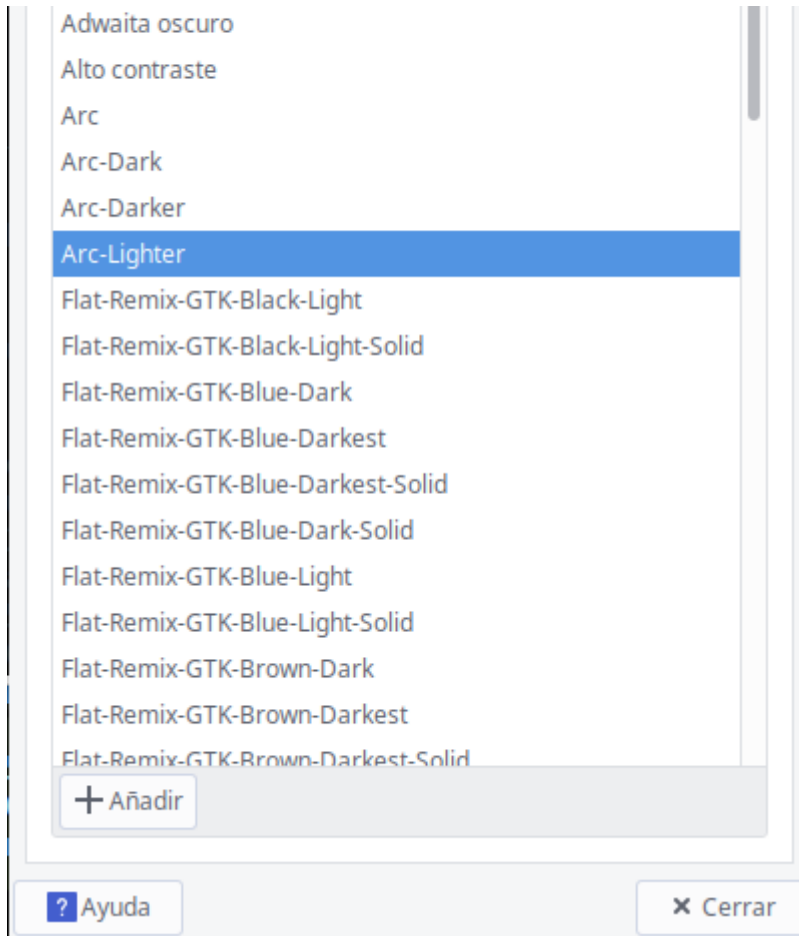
Adwaita oscuro
Alto contraste
Arc
Arc-Dark
Arc-Darker
Arc-Lighter
Flat-Remix-GTK-Black-Light
Flat-Remix-GTK-Black-Light-Solid
Flat-Remix-GTK-Blue-Dark
Flat-Remix-GTK-Blue-Darkest
Flat-Remix-GTK-Blue-Darkest-Solid
Flat-Remix-GTK-Blue-Dark-Solid
Flat-Remix-GTK-Blue-Light
Flat-Remix-GTK-Blue-Light-Solid
Flat-Remix-GTK-Brown-Dark
Flat-Remix-GTK-Brown-Darkest
Flat-Remix-GTK-Brown-Darkest-Solid

+ Añadir

? Ayuda

× Cerrar